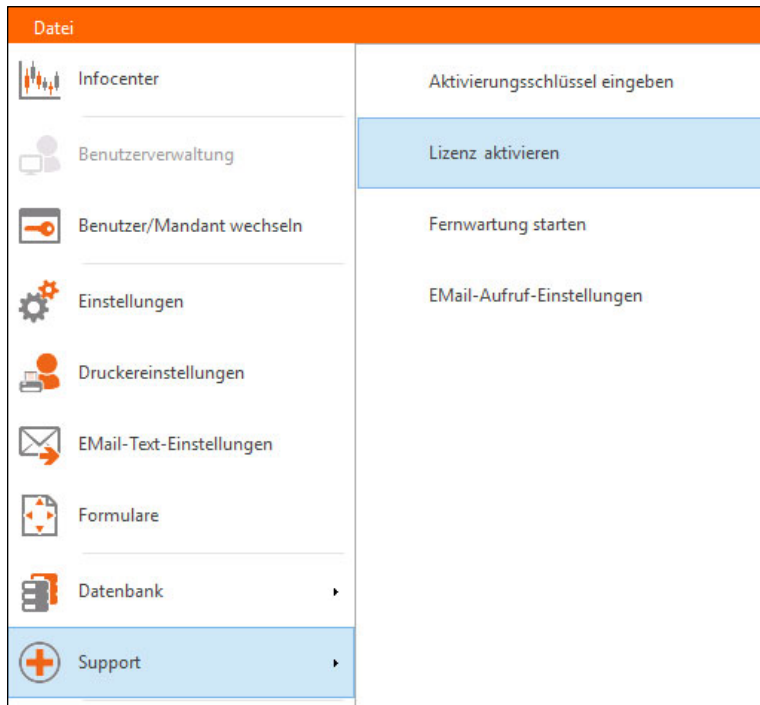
Datei

Infocenter

Benutzerverwaltung

Benutzer/Mandant wechseln

Einstellungen

Druckereinstellungen

EMail-Text-Einstellungen

Formulare

Datenbank

Support

Aktivierungsschlüssel eingeben

Lizenz aktivieren

Fernwartung starten

EMail-Aufruf-Einstellungen